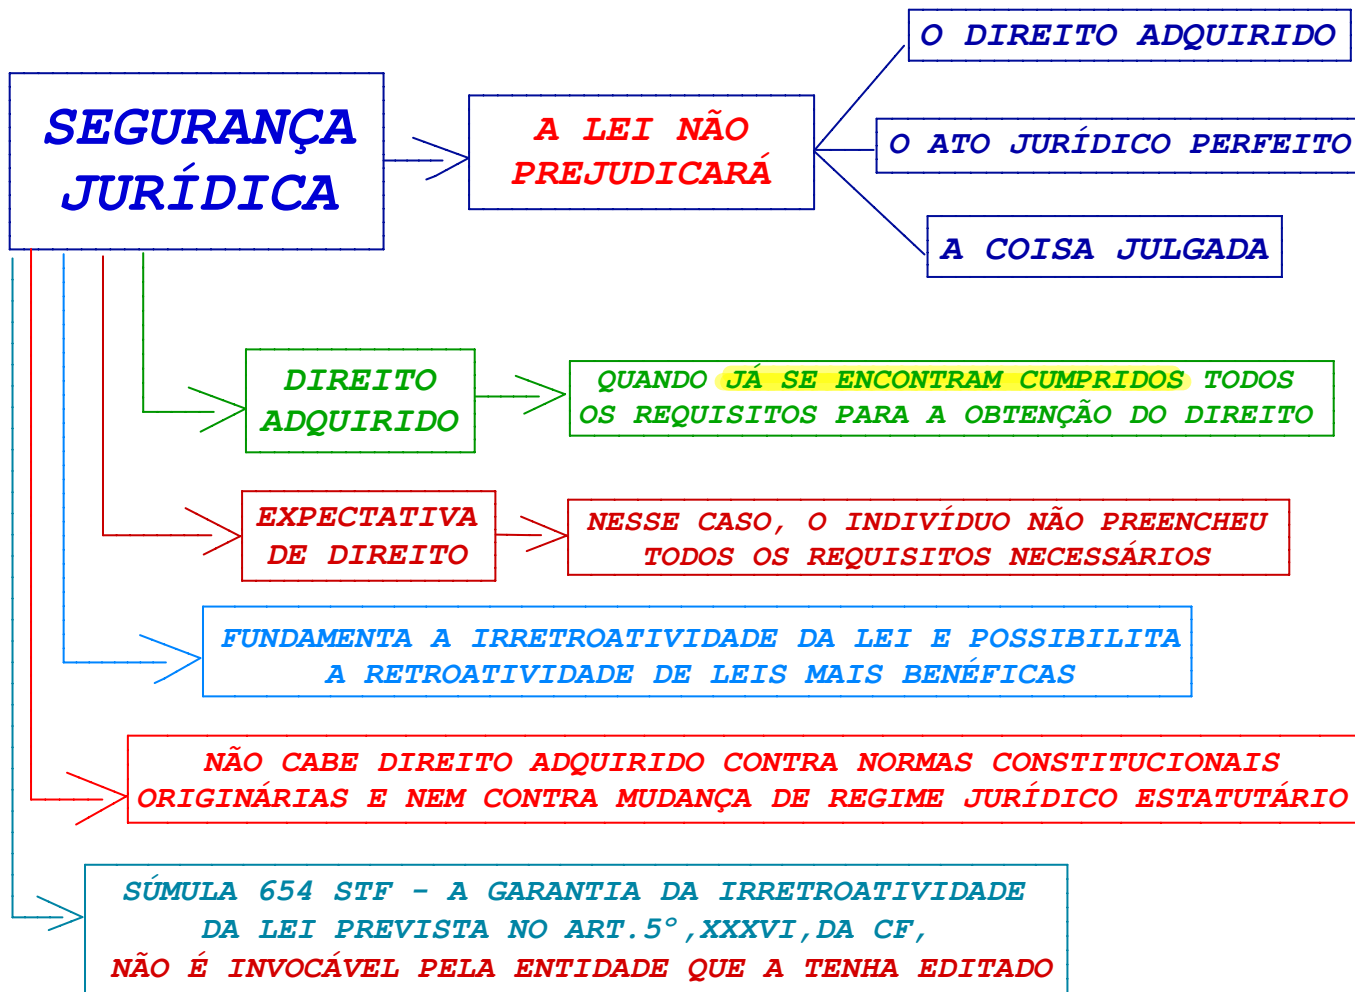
SEGURANÇA JURÍDICA

A LEI NÃO PREJUDICARÁ

O DIREITO ADQUIRIDO

O ATO JURÍDICO PERFEITO

A COISA JULGADA

DIREITO ADQUIRIDO

QUANDO JÁ SE ENCONTRAM CUMPRIDOS TODOS OS REQUISITOS PARA A OBTENÇÃO DO DIREITO

EXPECTATIVA DE DIREITO

NESSE CASO, O INDIVÍDUO NÃO PREENCHEU TODOS OS REQUISITOS NECESSÁRIOS

FUNDAMENTA A IRRETROATIVIDADE DA LEI E POSSIBILITA A RETROATIVIDADE DE LEIS MAIS BENÉFICAS

NÃO CABE DIREITO ADQUIRIDO CONTRA NORMAS CONSTITUCIONAIS ORIGINÁRIAS E NEM CONTRA MUDANÇA DE REGIME JURÍDICO ESTATUTÁRIO

SÚMULA 654 STF - A GARANTIA DA IRRETROATIVIDADE DA LEI PREVISTA NO ART.5°,XXXVI,DA CF, NÃO É INVOCÁVEL PELA ENTIDADE QUE A TENHA EDITADO